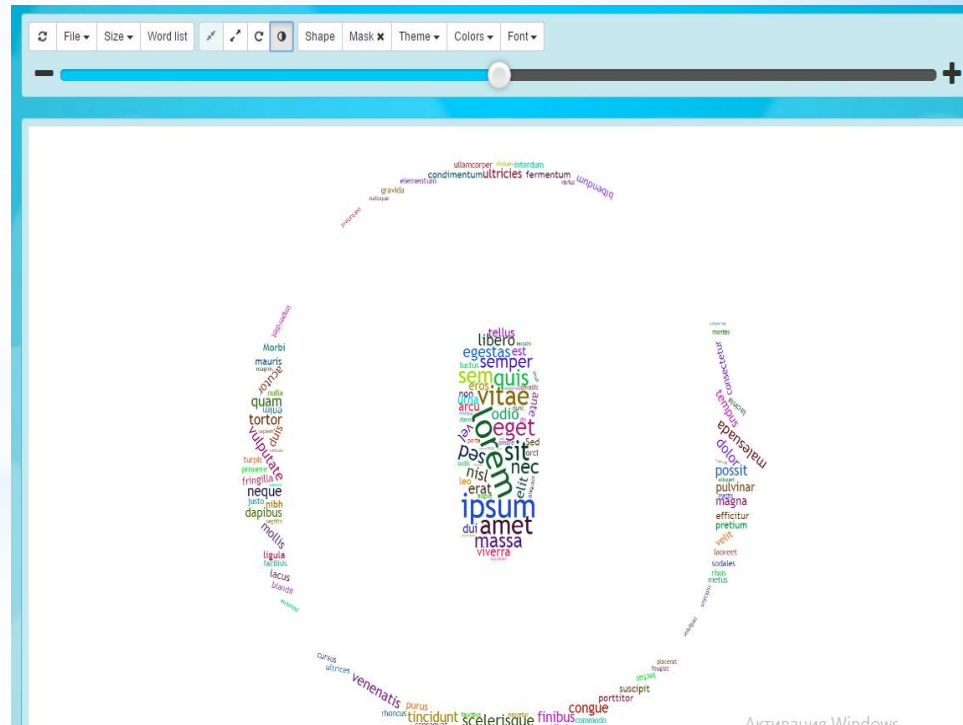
File ▾ Size ▾ Word list Shape Mask ✖ Theme ▾ Colors ▾ Font ▾

ullamcorper interdum condimentum ultricies fermentum elementum gravida aliquam

Morbi mauris tortor quam vulputate duis nulla turpis fringilla neque justo nibh dapibus mollis ligula facilisis lacus blandit

tellus libero egestas est semper sem quis eros vitae lorem odio arcu eget ante sit nec nisl elit erat leo ipsum amet dui massa viverra Sed orci

consectetur tempus malesuada dolor possit pulvinar magna efficitur pretium velit laoreet sodales risus metus

cursus ultrices venenatis purus rhoncus tincidunt scelerisque finibus commodo congue porttitor suscipit placerat

Активация Windows